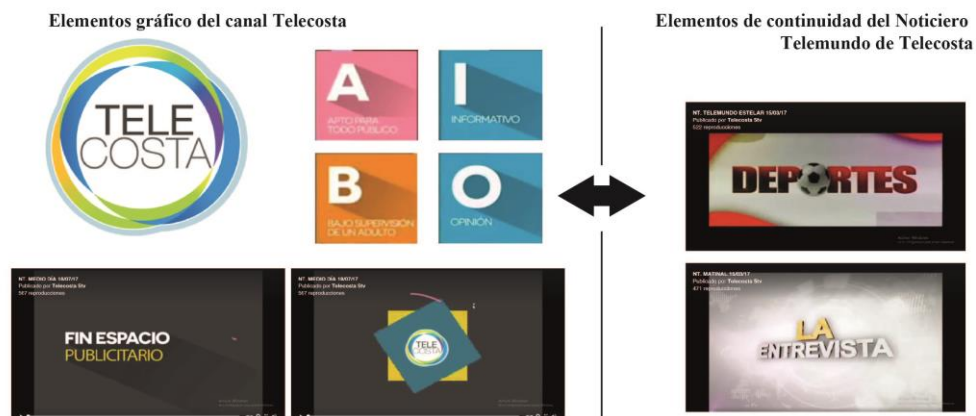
Elementos gráfico del canal Telecosta

TELE
COSTA

A
APTO PARA TODO PUBLICO

I
INFORMATIVO

B
BAJO SUPERVISIÓN DE UN ADULTO

O
OPINIÓN

NT. MEDIO DÍA 18/07/17
Publicado por Telecosta Stv
567 reproducciones

FIN ESPACIO
PUBLICITARIO

NT. MEDIO DÍA 18/07/17
Publicado por Telecosta Stv
567 reproducciones

TELE
COSTA

Elementos de continuidad del Noticiero Telemundo de Telecosta

NT. TELEMUNDO ESTELAR 15/03/17
Publicado por Telecosta Stv
522 reproducciones

DEPORTES

NT. MATINAL 15/03/17
Publicado por Telecosta Stv
471 reproducciones

LA
ENTREVISTA